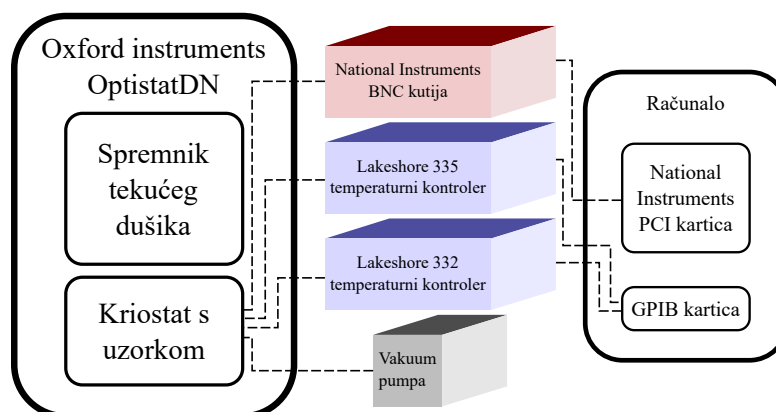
Oxford instruments OptistatDN

Spremnik tekućeg dušika

Kriostat s uzorkom

National Instruments BNC kutija

Lakeshore 335 temperaturni kontroler

Lakeshore 332 temperaturni kontroler

Vakuum pumpa

Računalo

National Instruments PCI kartica

GPIB kartica